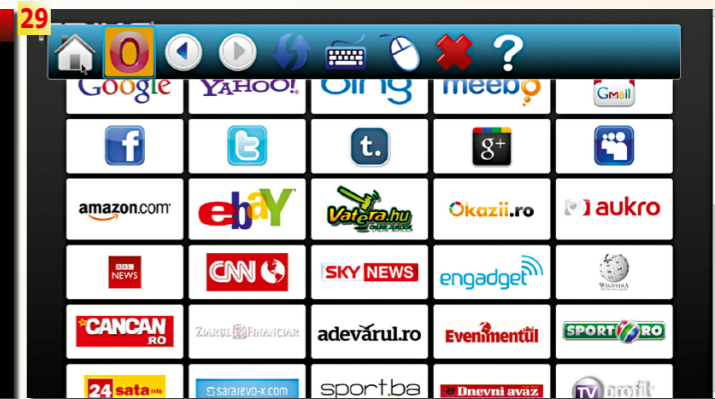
29

Google | YAHOO! | bing | meebo | Gmail

f | t | g+

amazon.com | ebay | Vatera.hu | Okazii.ro | aukro

BBC NEWS | CNN | SKY NEWS | engadget | WIKIPEDIA

CANCAN RO | ZIARUL FINANCIAR | adevarul.ro | Evenimentul | SPORT RO

24sata | sarajevo-x.com | sport.ba | Dnevni avaz | TV profil